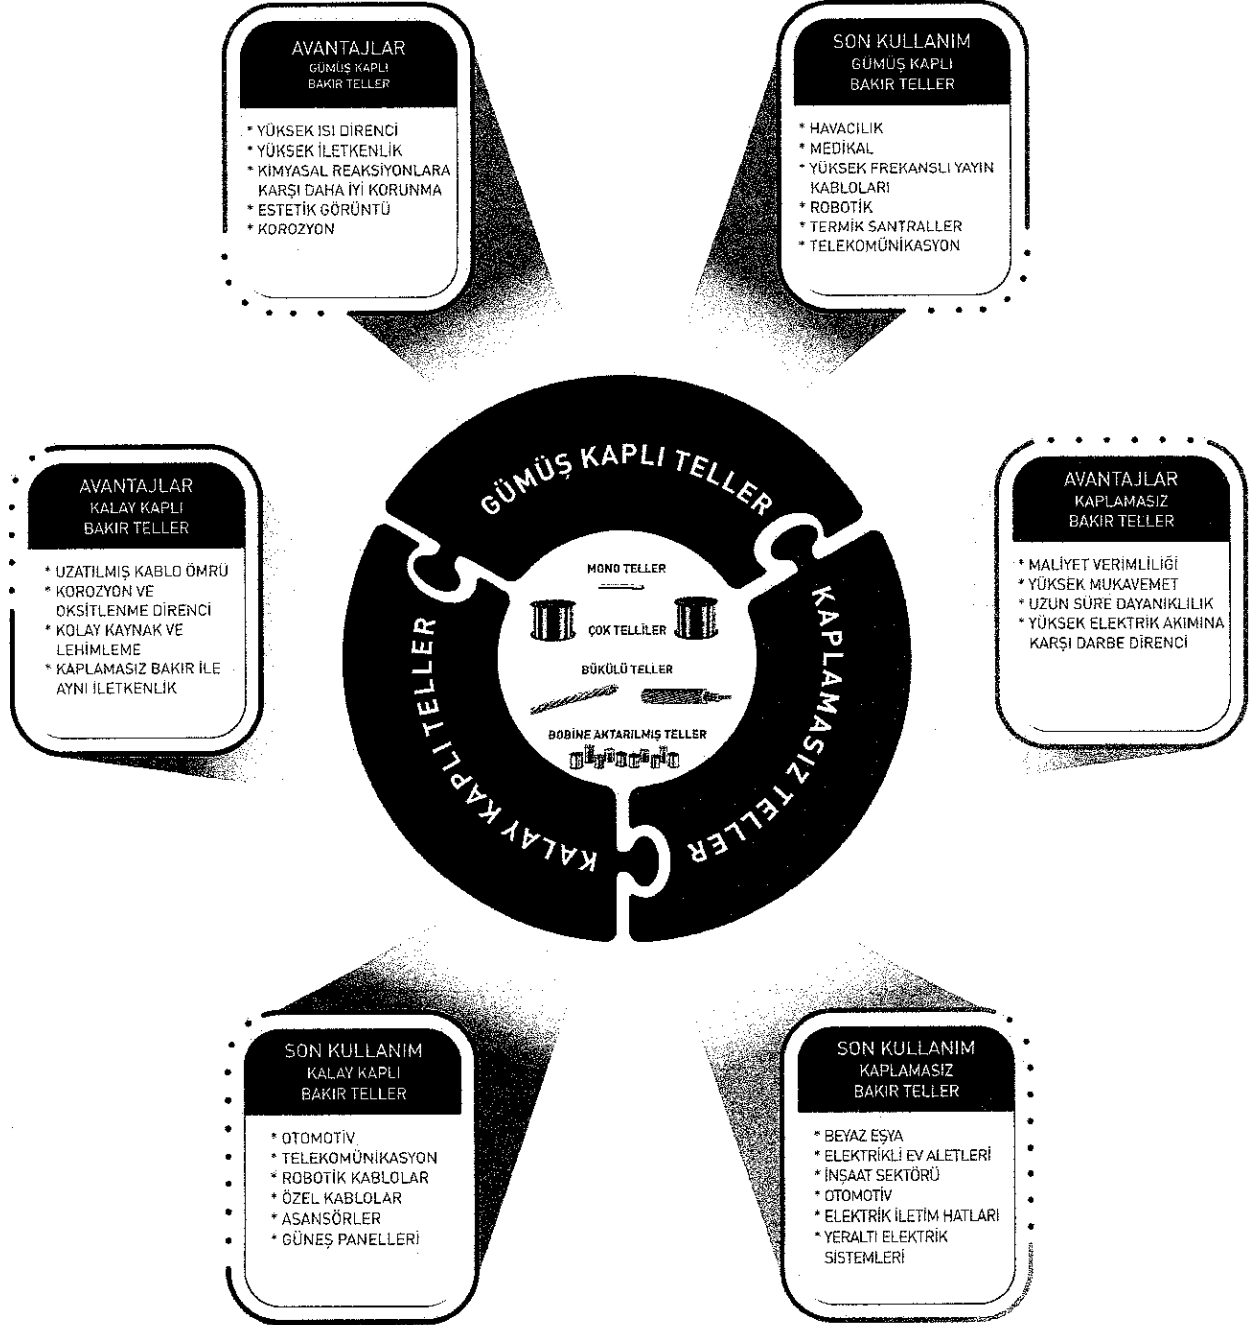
AVANTAJLAR
GÜMÜŞ KAPLI
BAKIR TELLER

* YÜKSEK ISI DİRENCİ
* YÜKSEK İLETKENLİK
* KİMYASAL REAKSİYONLARA KARŞI DAHA İYİ KORUNMA
* ESTETİK GÖRÜNTÜ
* KOROZYON

SON KULLANIM
GÜMÜŞ KAPLI
BAKIR TELLER

* HAVACILIK
* MEDİKAL
* YÜKSEK FREKANSLI YAYIN KABLOLARI
* ROBOTİK
* TERMİK SANTRALLER
* TELEKOMÜNİKASYON

AVANTAJLAR
KALAY KAPLI
BAKIR TELLER

* UZATILMIŞ KABLO ÖMRÜ
* KOROZYON VE OKSİTLENME DİRENCİ
* KOLAY KAYNAK VE LEHİMLEME
* KAPLAMASIZ BAKIR İLE AYNI İLETKENLİK

GÜMÜŞ KAPLI TELLER

KAPLAMASIZ TELLER

KALAY KAPLI TELLER

MONO TELLER

ÇOK TELLİLER

BÜKÜLÜ TELLER

BOBİNE AKTARILMIŞ TELLER

AVANTAJLAR
KAPLAMASIZ
BAKIR TELLER

* MALİYET VERİMLİLİĞİ
* YÜKSEK MUKAVEMET
* UZUN SÜRE DAYANIKLILIK
* YÜKSEK ELEKTRİK AKIMINA KARŞI DARBE DİRENCİ

SON KULLANIM
KALAY KAPLI
BAKIR TELLER

* OTOMOTİV
* TELEKOMÜNİKASYON
* ROBOTİK KABLOLAR
* ÖZEL KABLOLAR
* ASANSÖRLER
* GÜNEŞ PANELLERİ

SON KULLANIM
KAPLAMASIZ
BAKIR TELLER

* BEYAZ EŞYA
* ELEKTRİKLİ EV ALETLERİ
* İNŞAAT SEKTÖRÜ
* OTOMOTİV
* ELEKTRİK İLETİM HATLARI
* YERALTI ELEKTRİK SİSTEMLERİ